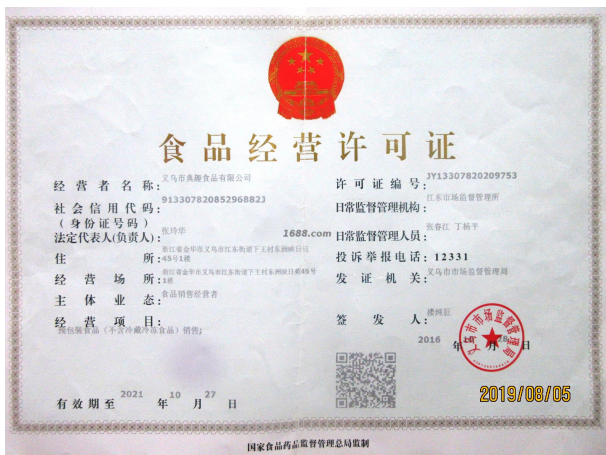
食品经营许可证

经营者名称：义乌市奥趣食品有限公司
社会信用代码：91330782085296882J
（身份证号码）
法定代表人(负责人)：张玲华
住所：浙江省金华市义乌市江东街道下王村东洲路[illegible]45号1楼
经营场所：浙江省金华市义乌市江东街道下王村东洲路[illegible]45号1楼
主体业态：食品销售经营者
经营项目：预包装食品（不含冷藏冷冻食品）销售；

许可证编号：JY13307820209753
日常监督管理机构：江东市场监督管理所
日常监督管理人员：张春江 丁杨平
投诉举报电话：12331
发证机关：义乌市市场监督管理局

签发人：楼洲江
2016 年 月 日

有效期至 2021 年 10 月 27 日

1688.com

义乌市市场监督管理局

2019/08/05

国家食品药品监督管理总局监制